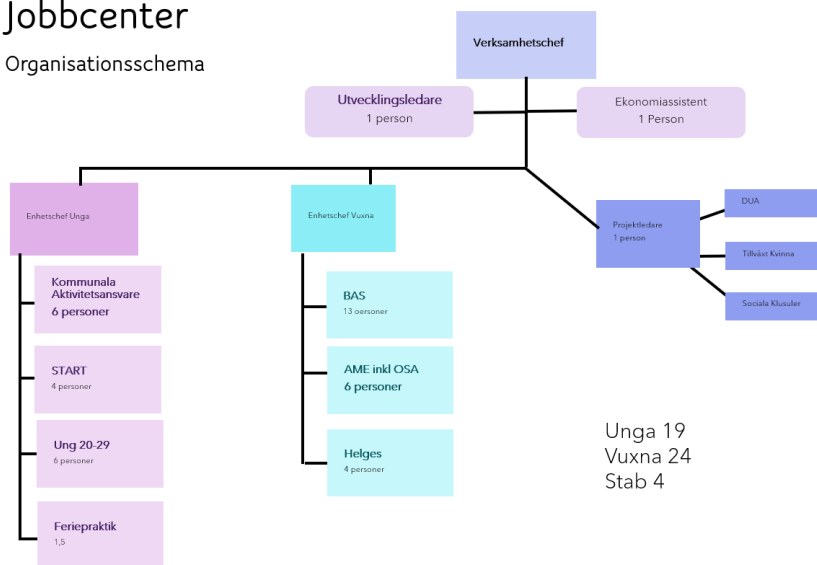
Jobbcenter

Organisationsschema

Verksamhetschef

Utvecklingsledare
1 person

Ekonomiassistent
1 Person

Enhetschef Unga

Kommunala Aktivitetsansvare
6 personer

START
4 personer

Ung 20-29
6 personer

Feriepraktik
1,5

Enhetschef Vuxna

BAS
13 oersoner

AME inkl OSA
6 personer

Helges
4 personer

Projektledare
1 person

DUA

Tillväxt Kvinna

Sociala Klusuler

Unga 19
Vuxna 24
Stab 4